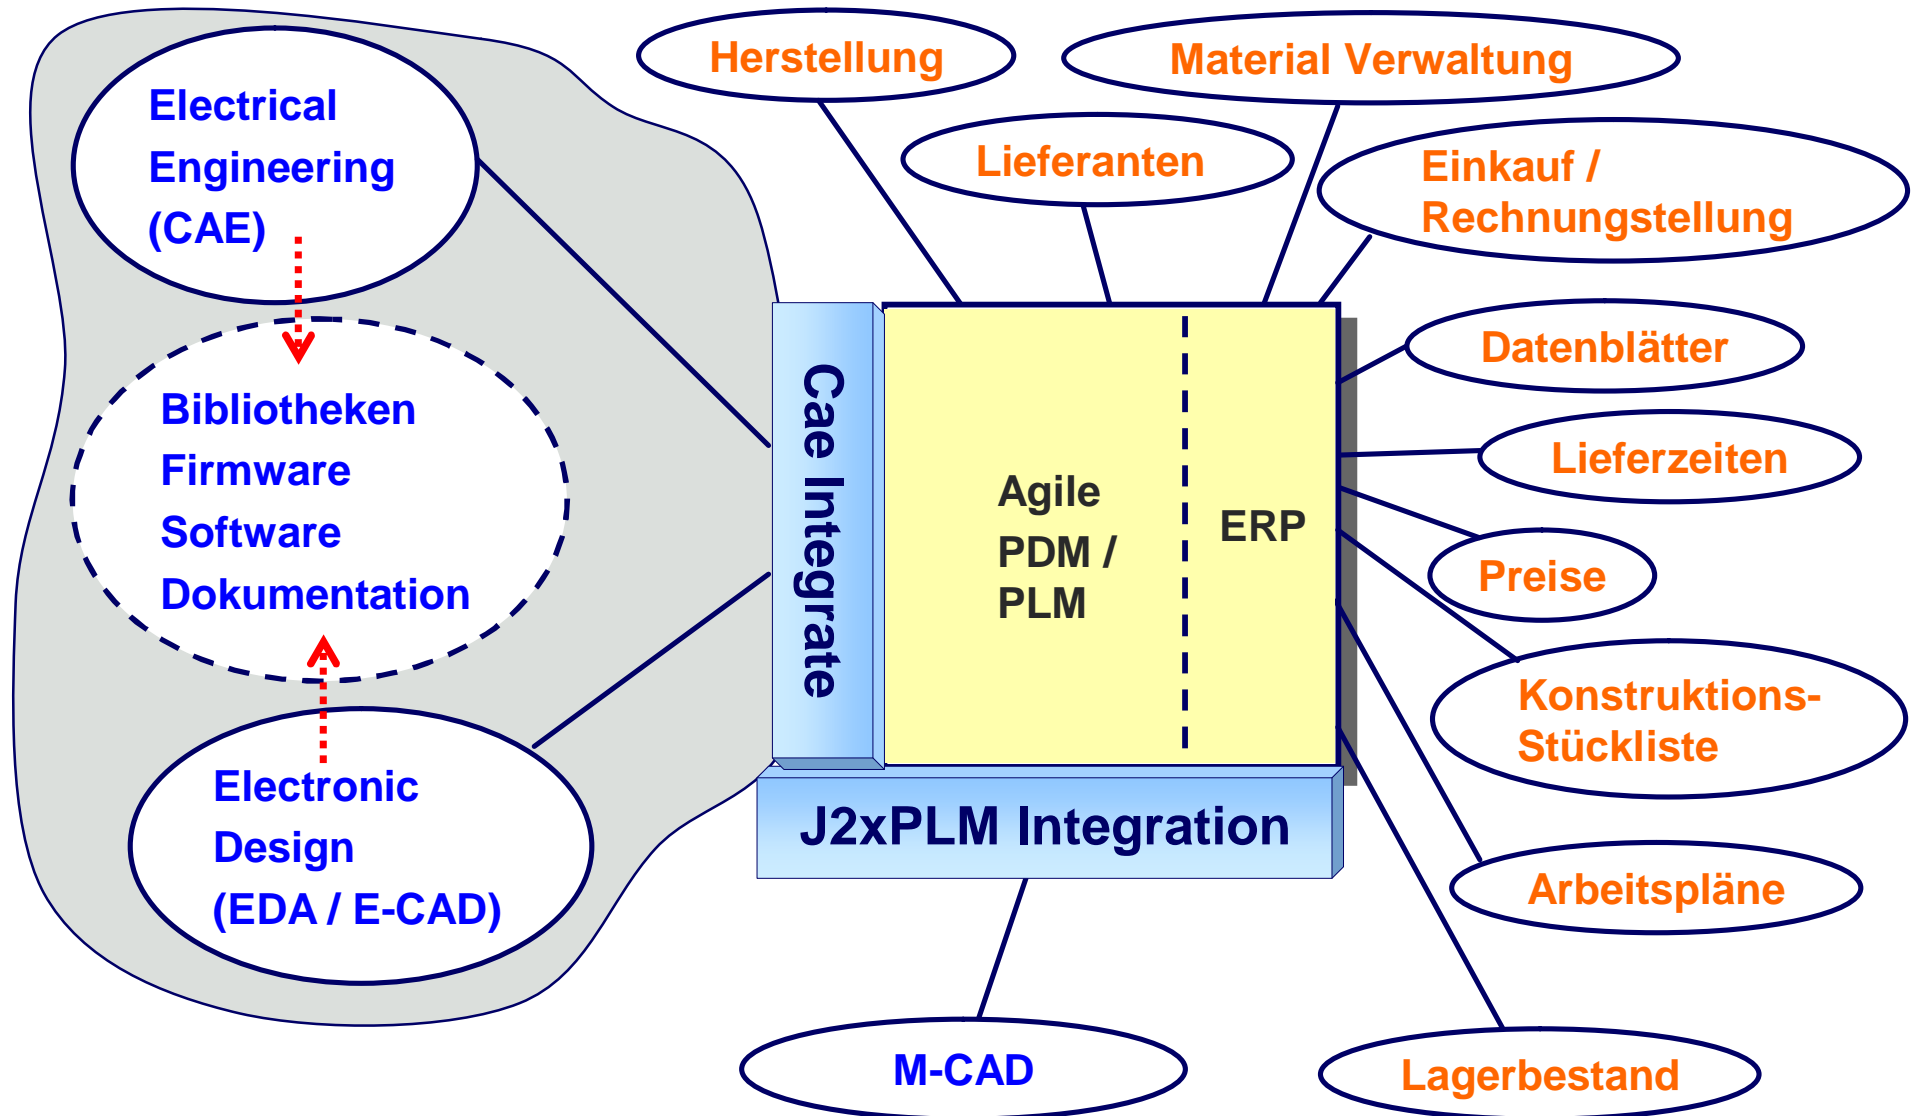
Electrical Engineering (CAE)

Bibliotheken
Firmware
Software
Dokumentation

Electronic Design (EDA / E-CAD)

Herstellung

Material Verwaltung

Lieferanten

Einkauf / Rechnungstellung

Cae Integrate

Agile PDM / PLM

ERP

Datenblätter

Lieferzeiten

Preise

Konstruktions-Stückliste

Arbeitspläne

J2xPLM Integration

M-CAD

Lagerbestand